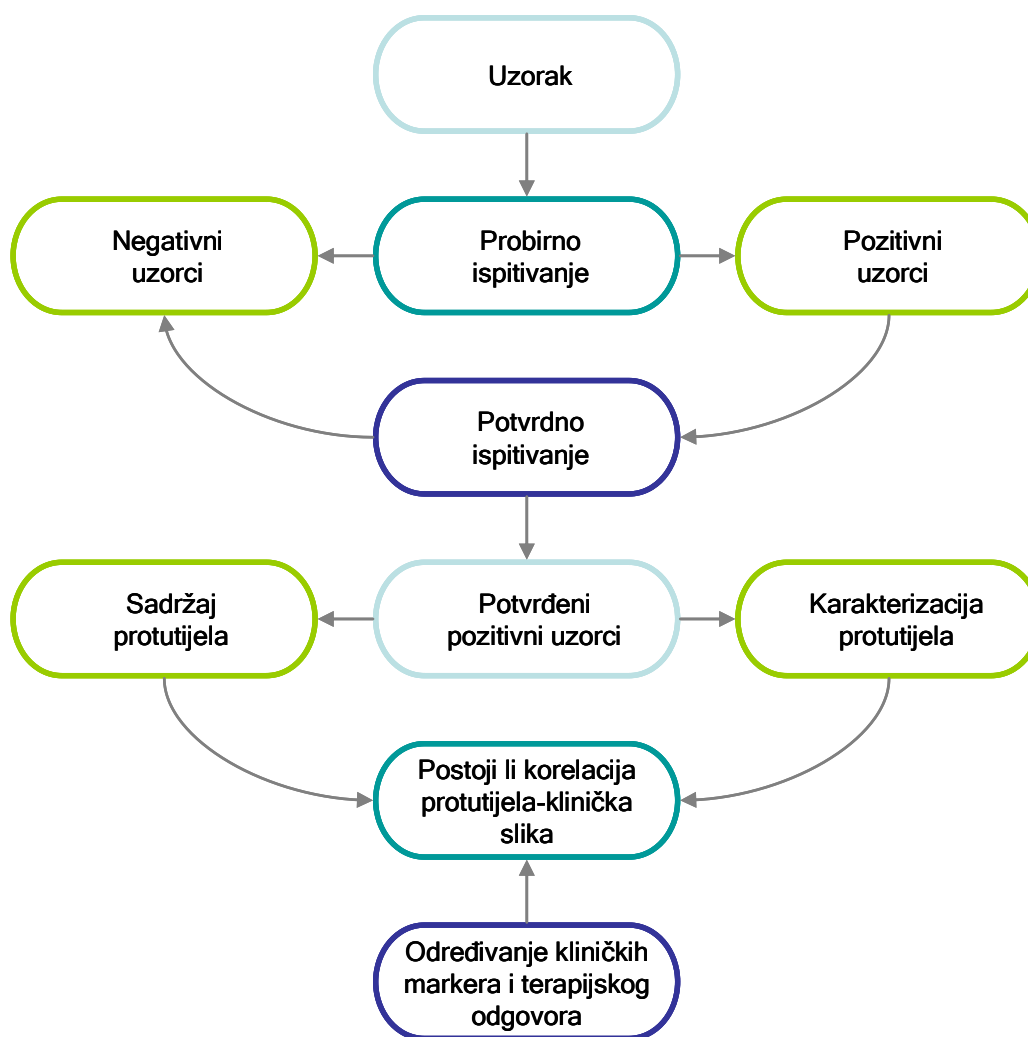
Uzorak

Negativni uzorci

Probirno ispitivanje

Pozitivni uzorci

Potvrdno ispitivanje

Sadržaj protutijela

Potvrđeni pozitivni uzorci

Karakterizacija protutijela

Postoji li korelacija protutijela-klinička slika

Određivanje kliničkih markera i terapijskog odgovora